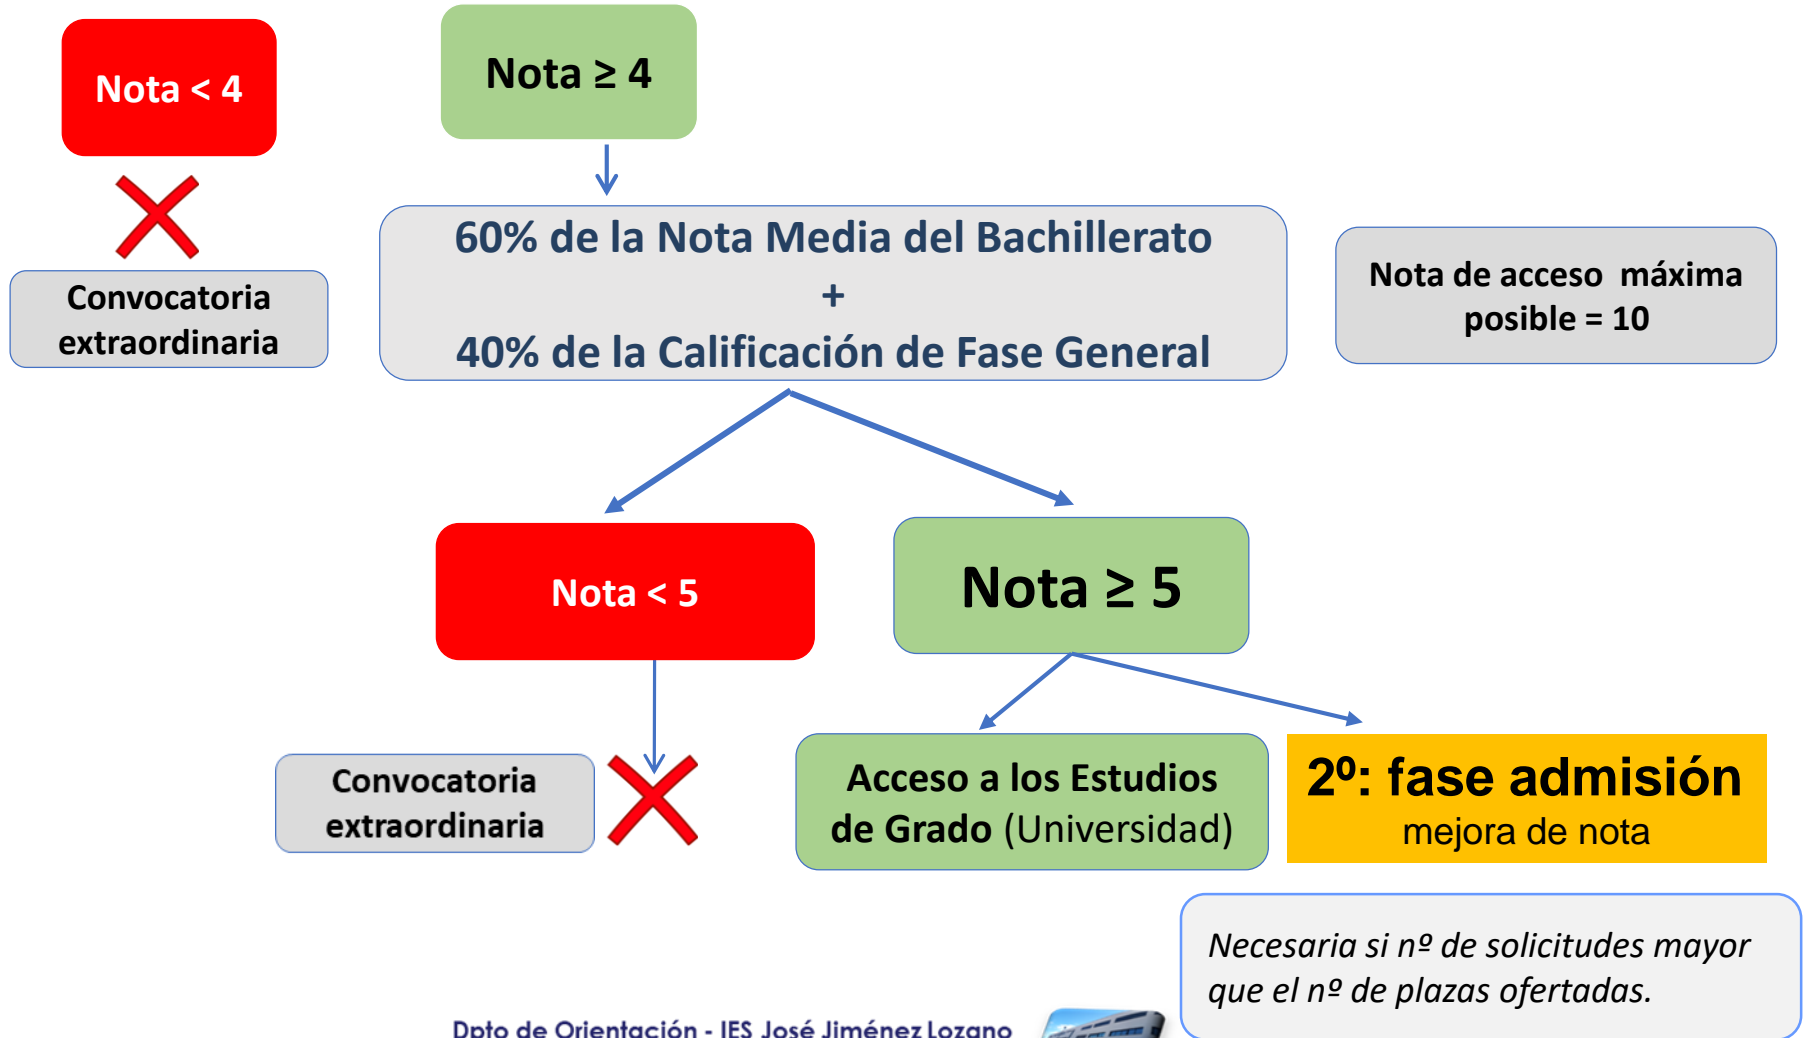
Nota < 4

Convocatoria extraordinaria

Nota ≥ 4

60% de la Nota Media del Bachillerato
+
40% de la Calificación de Fase General

Nota de acceso máxima posible = 10

Nota < 5

Convocatoria extraordinaria

Nota ≥ 5

Acceso a los Estudios de Grado (Universidad)

2º: fase admisión
mejora de nota

Necesaria si nº de solicitudes mayor que el nº de plazas ofertadas.

Dpto de Orientación - IES José Jiménez Lozano